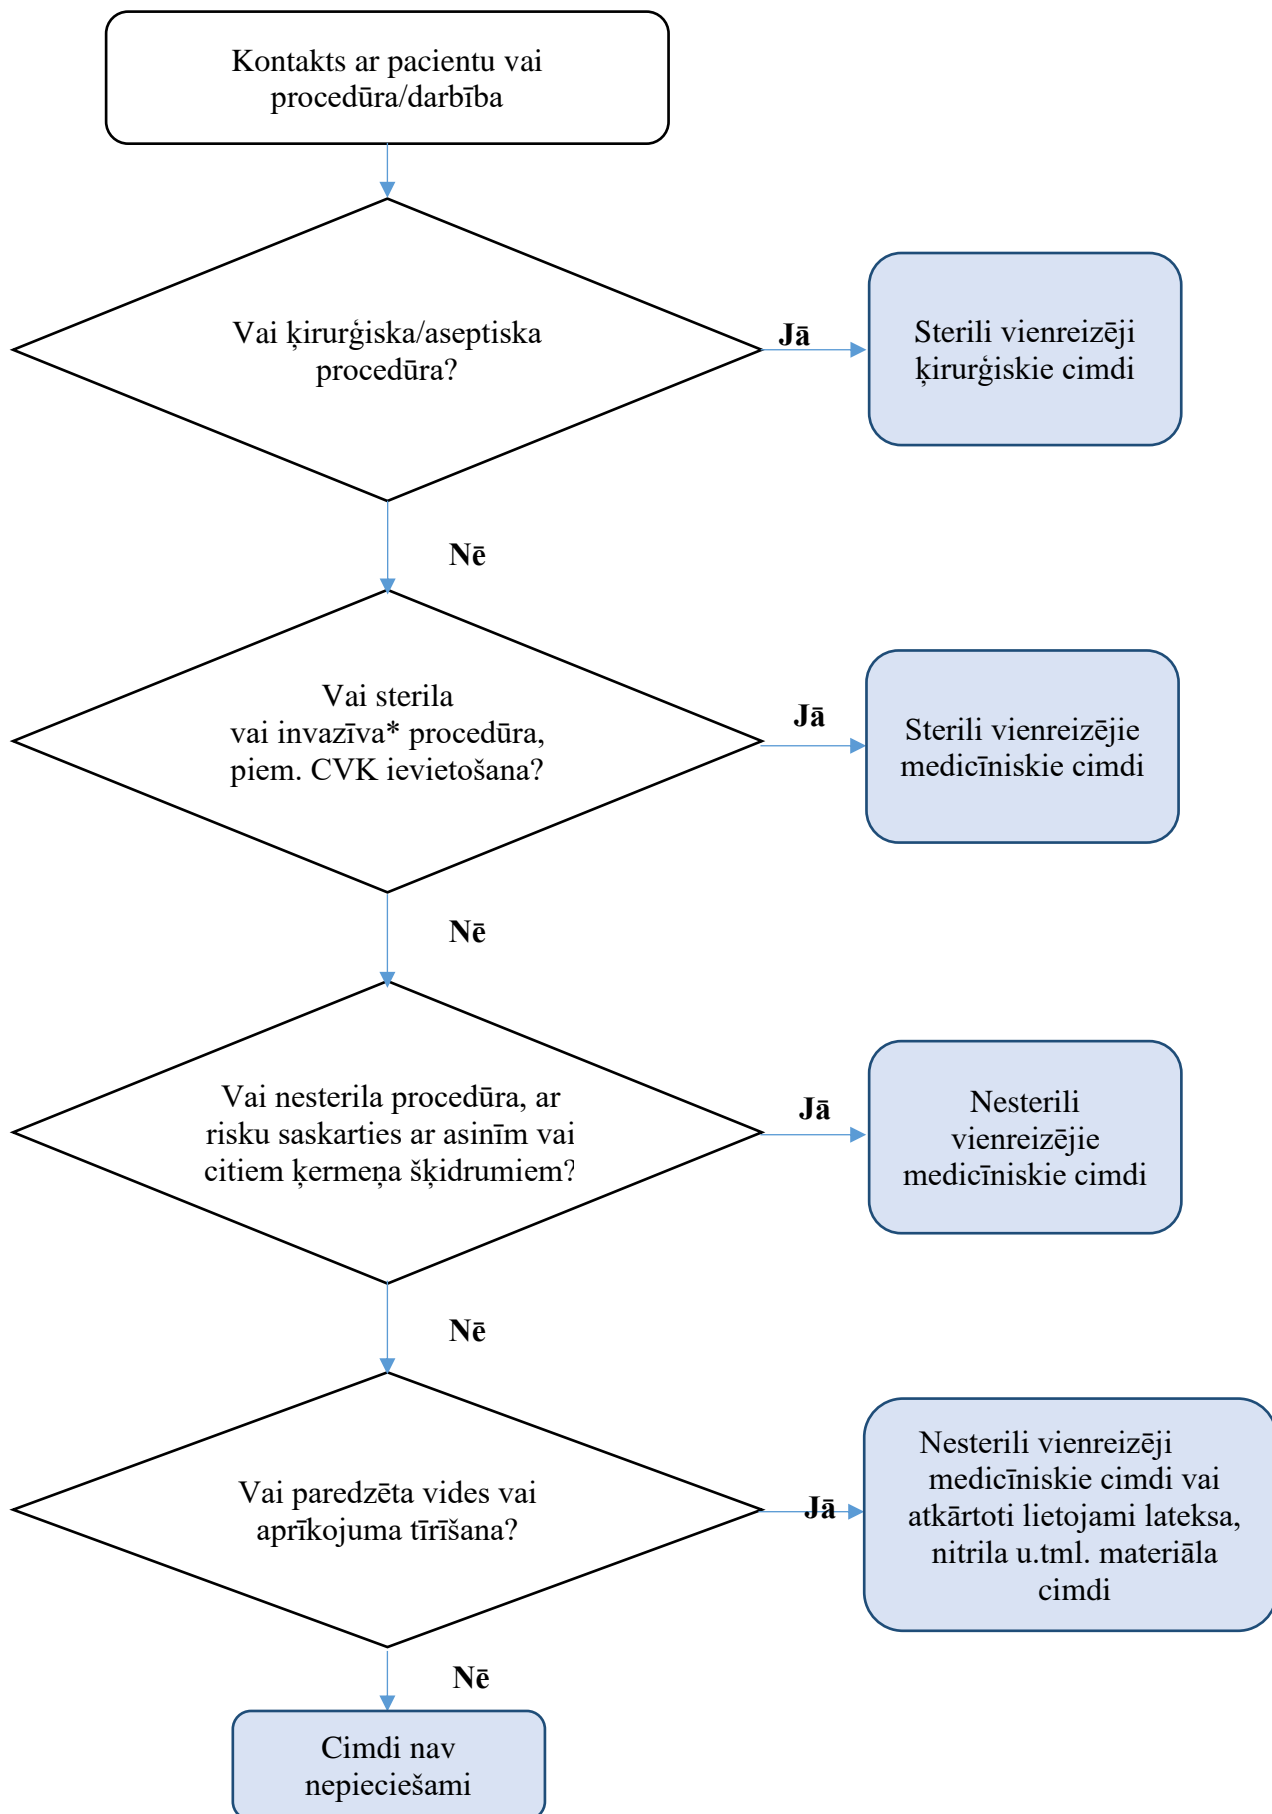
Kontakts ar pacientu vai procedūra/darbība

Vai ķirurģiska/aseptiska procedūra?

Jā

Sterili vienreizēji ķirurģiskie cimdi

Nē

Vai sterila vai invazīva* procedūra, piem. CVK ievietošana?

Jā

Sterili vienreizējie medicīniskie cimdi

Nē

Vai nesterila procedūra, ar risku saskarties ar asinīm vai citiem ķermeņa šķidrumiem?

Jā

Nesterili vienreizējie medicīniskie cimdi

Nē

Vai paredzēta vides vai aprīkojuma tīrīšana?

Jā

Nesterili vienreizēji medicīniskie cimdi vai atkārtoti lietojami lateksa, nitrila u.tml. materiāla cimdi

Nē

Cimdi nav nepieciešami